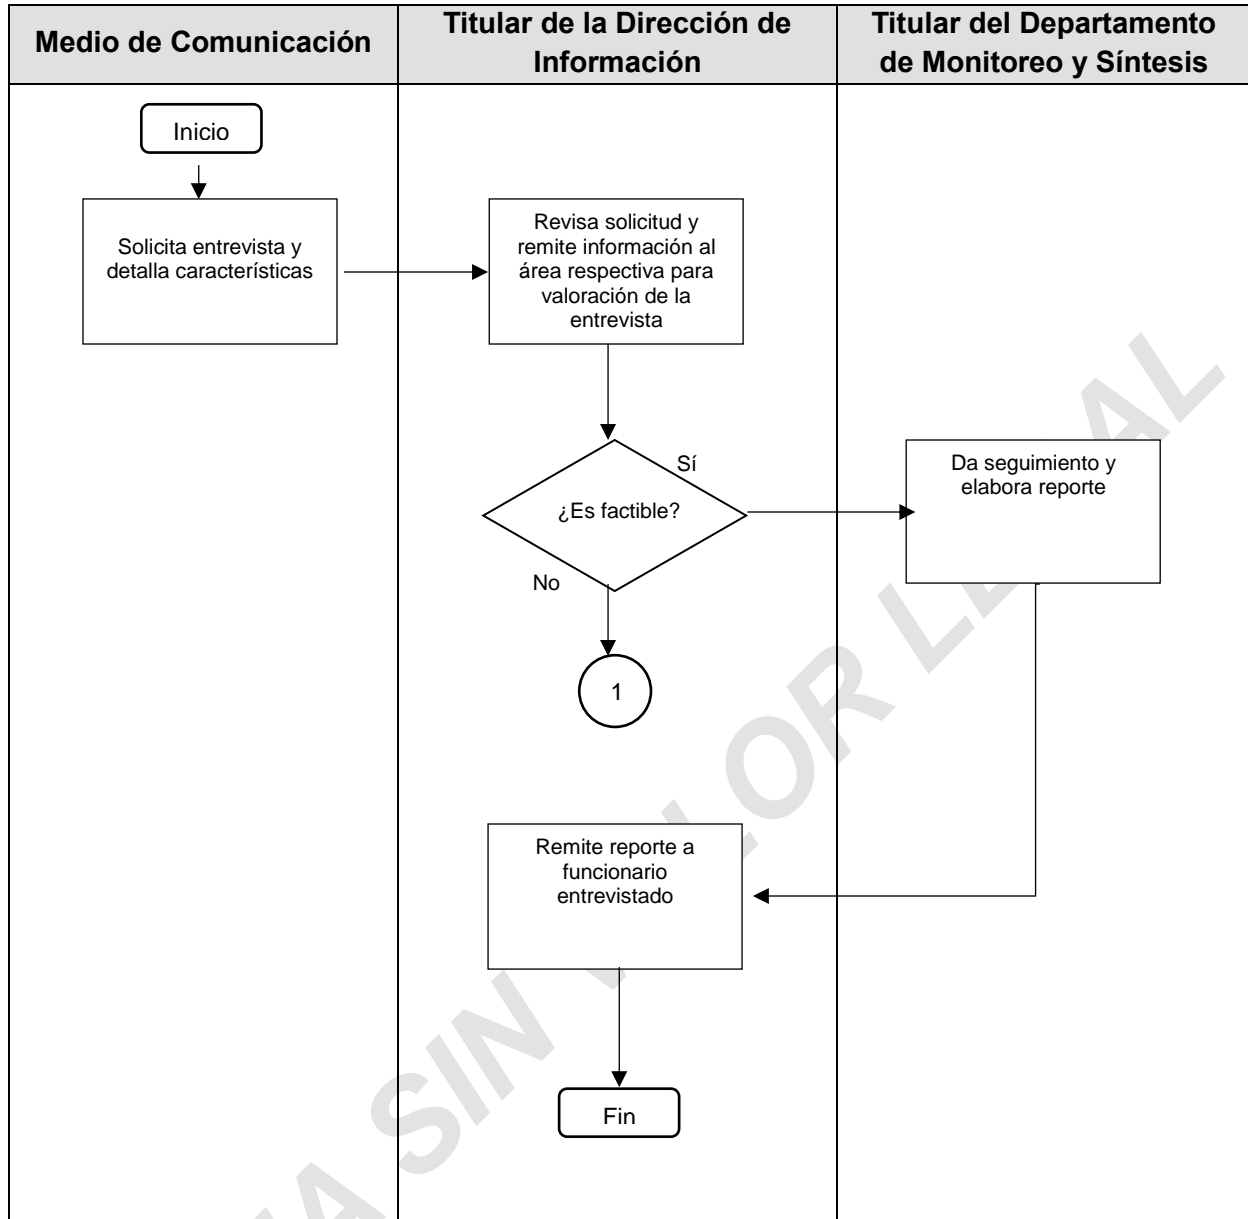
| Medio de Comunicación | Titular de la Dirección de Información | Titular del Departamento de Monitoreo y Síntesis |
|---|---|---|

Inicio

Solicita entrevista y detalla características

Revisa solicitud y remite información al área respectiva para valoración de la entrevista

¿Es factible?

Sí

No

Da seguimiento y elabora reporte

1

Remite reporte a funcionario entrevistado

Fin

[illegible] SIN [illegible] LOR LE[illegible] AL